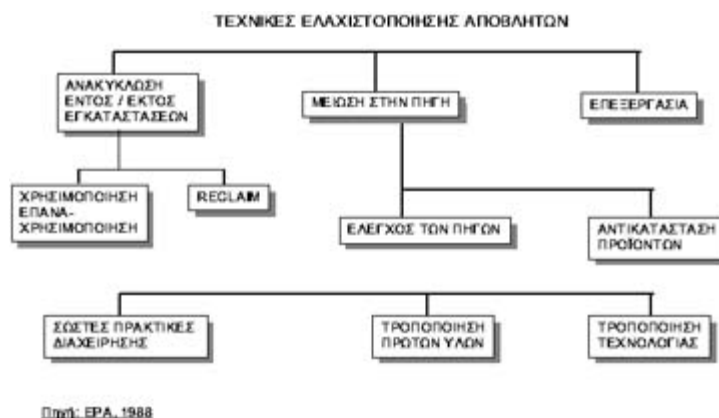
ΤΕΧΝΙΚΕΣ ΕΛΑΧΙΣΤΟΠΟΙΗΣΗΣ ΑΠΟΒΛΗΤΩΝ

ΑΝΑΚΥΚΛΩΣΗ ΕΝΤΟΣ / ΕΚΤΟΣ ΕΓΚΑΤΑΣΤΑΣΕΩΝ

ΜΕΙΩΣΗ ΣΤΗΝ ΠΗΓΗ

ΕΠΕΞΕΡΓΑΣΙΑ

ΧΡΗΣΙΜΟΠΟΙΗΣΗ ΕΠΑΝΑ-ΧΡΗΣΙΜΟΠΟΙΗΣΗ

RECLAIM

ΕΛΕΓΧΟΣ ΤΩΝ ΠΗΓΩΝ

ΑΝΤΙΚΑΤΑΣΤΑΣΗ ΠΡΟΪΟΝΤΩΝ

ΣΩΣΤΕΣ ΠΡΑΚΤΙΚΕΣ ΔΙΑΧΕΙΡΗΣΗΣ

ΤΡΟΠΟΠΟΙΗΣΗ ΠΡΩΤΩΝ ΥΛΩΝ

ΤΡΟΠΟΠΟΙΗΣΗ ΤΕΧΝΟΛΟΓΙΑΣ

Πηγή: EPA, 1988